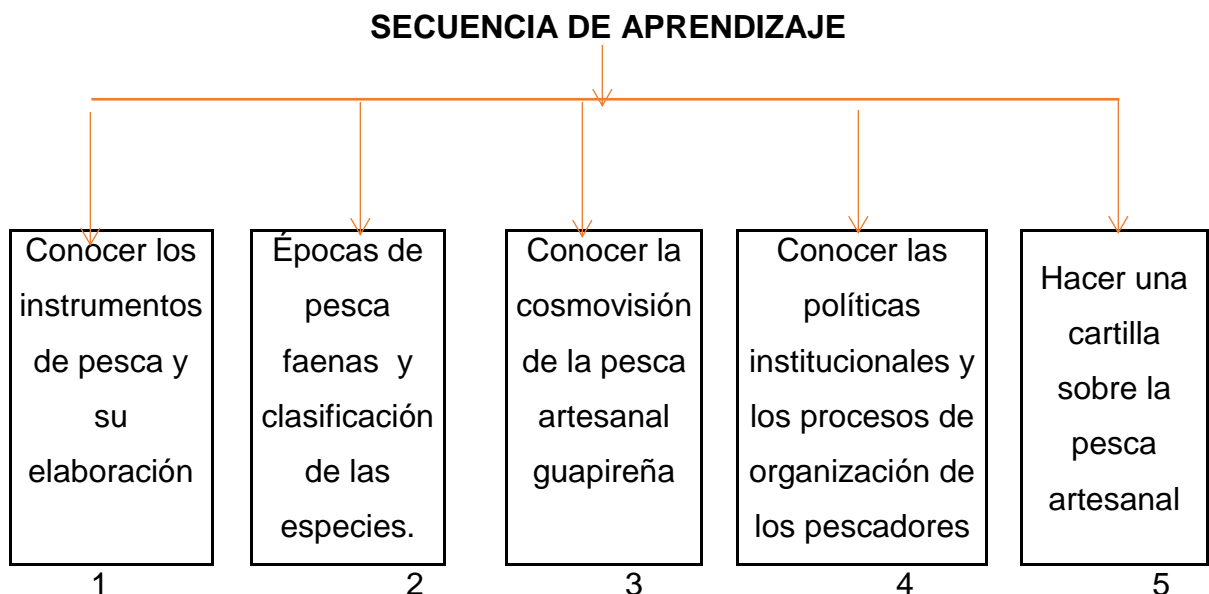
SECUENCIA DE APRENDIZAJE

Conocer los instrumentos de pesca y su elaboración

1

Épocas de pesca faenas y clasificación de las especies.

2

Conocer la cosmovisión de la pesca artesanal guapireña

3

Conocer las políticas institucionales y los procesos de organización de los pescadores

4

Hacer una cartilla sobre la pesca artesanal

5